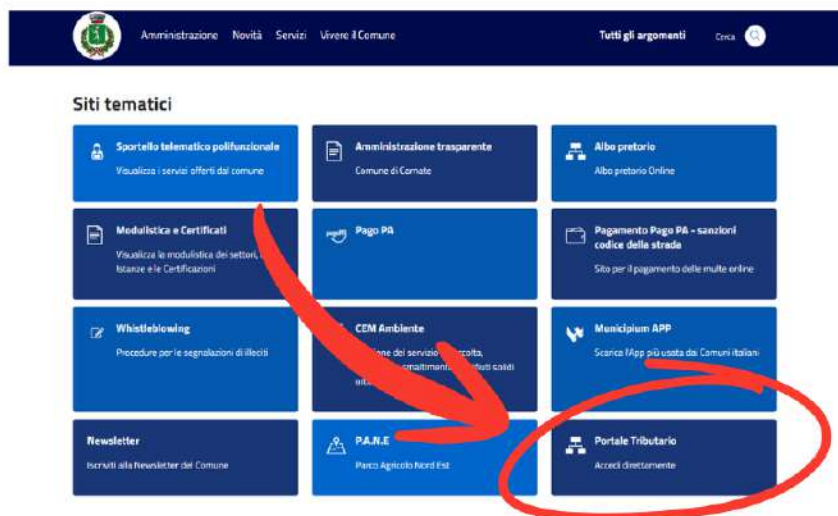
Amministrazione Novità Servizi Vivere il Comune

Tutti gli argomenti

Cerca

Siti tematici

Sportello telematico polifunzionale
Visualizza i servizi offerti dal comune

Amministrazione trasparente
Comune di Cornate

Albo pretorio
Albo pretorio Online

Modulistica e Certificati
Visualizza la modulistica dei settori, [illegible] Istanze e le Certificazioni

Pago PA

Pagamento Pago PA - sanzioni codice della strada
Sito per il pagamento delle multe online

Whistleblowing
Procedure per le segnalazioni di illeciti

CEM Ambiente
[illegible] del servizio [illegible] raccolta, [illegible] smaltimento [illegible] rifiuti solidi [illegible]

Municipium APP
Scarica l'App più usata dai Comuni italiani

Newsletter
Iscriviti alla Newsletter del Comune

P.A.N.E
Parco Agricolo Nord Est

Portale Tributario
Accedi direttamente